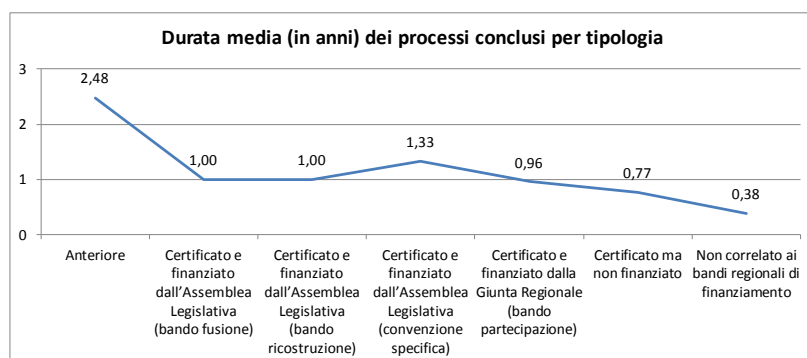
Durata media (in anni) dei processi conclusi per tipologia

3
2
1
0

2,48
1,00
1,00
1,33
0,96
0,77
0,38

Anteriore
Certificato e finanziato dall'Assemblea Legislativa (bando fusione)
Certificato e finanziato dall'Assemblea Legislativa (bando ricostruzione)
Certificato e finanziato dall'Assemblea Legislativa (convenzione specifica)
Certificato e finanziato dalla Giunta Regionale (bando partecipazione)
Certificato ma non finanziato
Non correlato ai bandi regionali di finanziamento